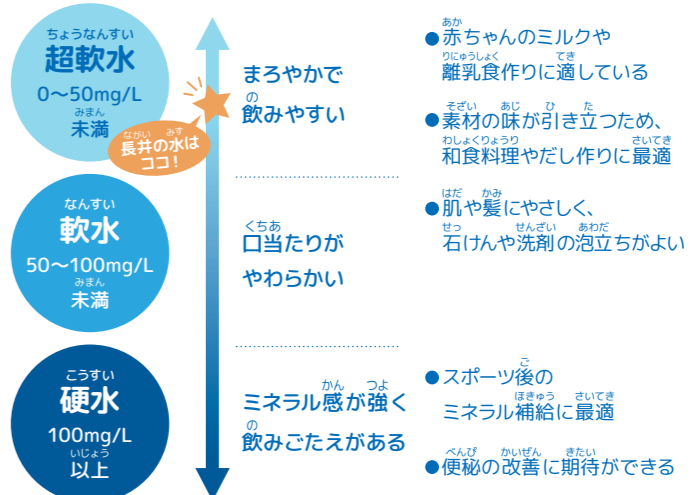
ちょうなんすい
超軟水
0〜50mg/L
みまん
未満

ながい みず
長井の水はココ!

まろやかで
の
飲みやすい

あか
●赤ちゃんのミルクや
りにゅうしょく てき
離乳食作りに適している

そざい あじ ひ た
●素材の味が引き立つため、
わしょくりょうり さいてき
和食料理やだし作りに最適

なんすい
軟水
50〜100mg/L
みまん
未満

くちあ
口当たりが
やわらかい

はだ かみ
●肌や髪にやさしく、
せっ せんざい あわだ
石けんや洗剤の泡立ちがよい

こうすい
硬水
100mg/L
いじょう
以上

かん つよ
ミネラル感が強く
の
飲みごたえがある

ご
●スポーツ後の
ほきゅう さいてき
ミネラル補給に最適

べんぴ かいぜん きたい
●便秘の改善に期待ができる